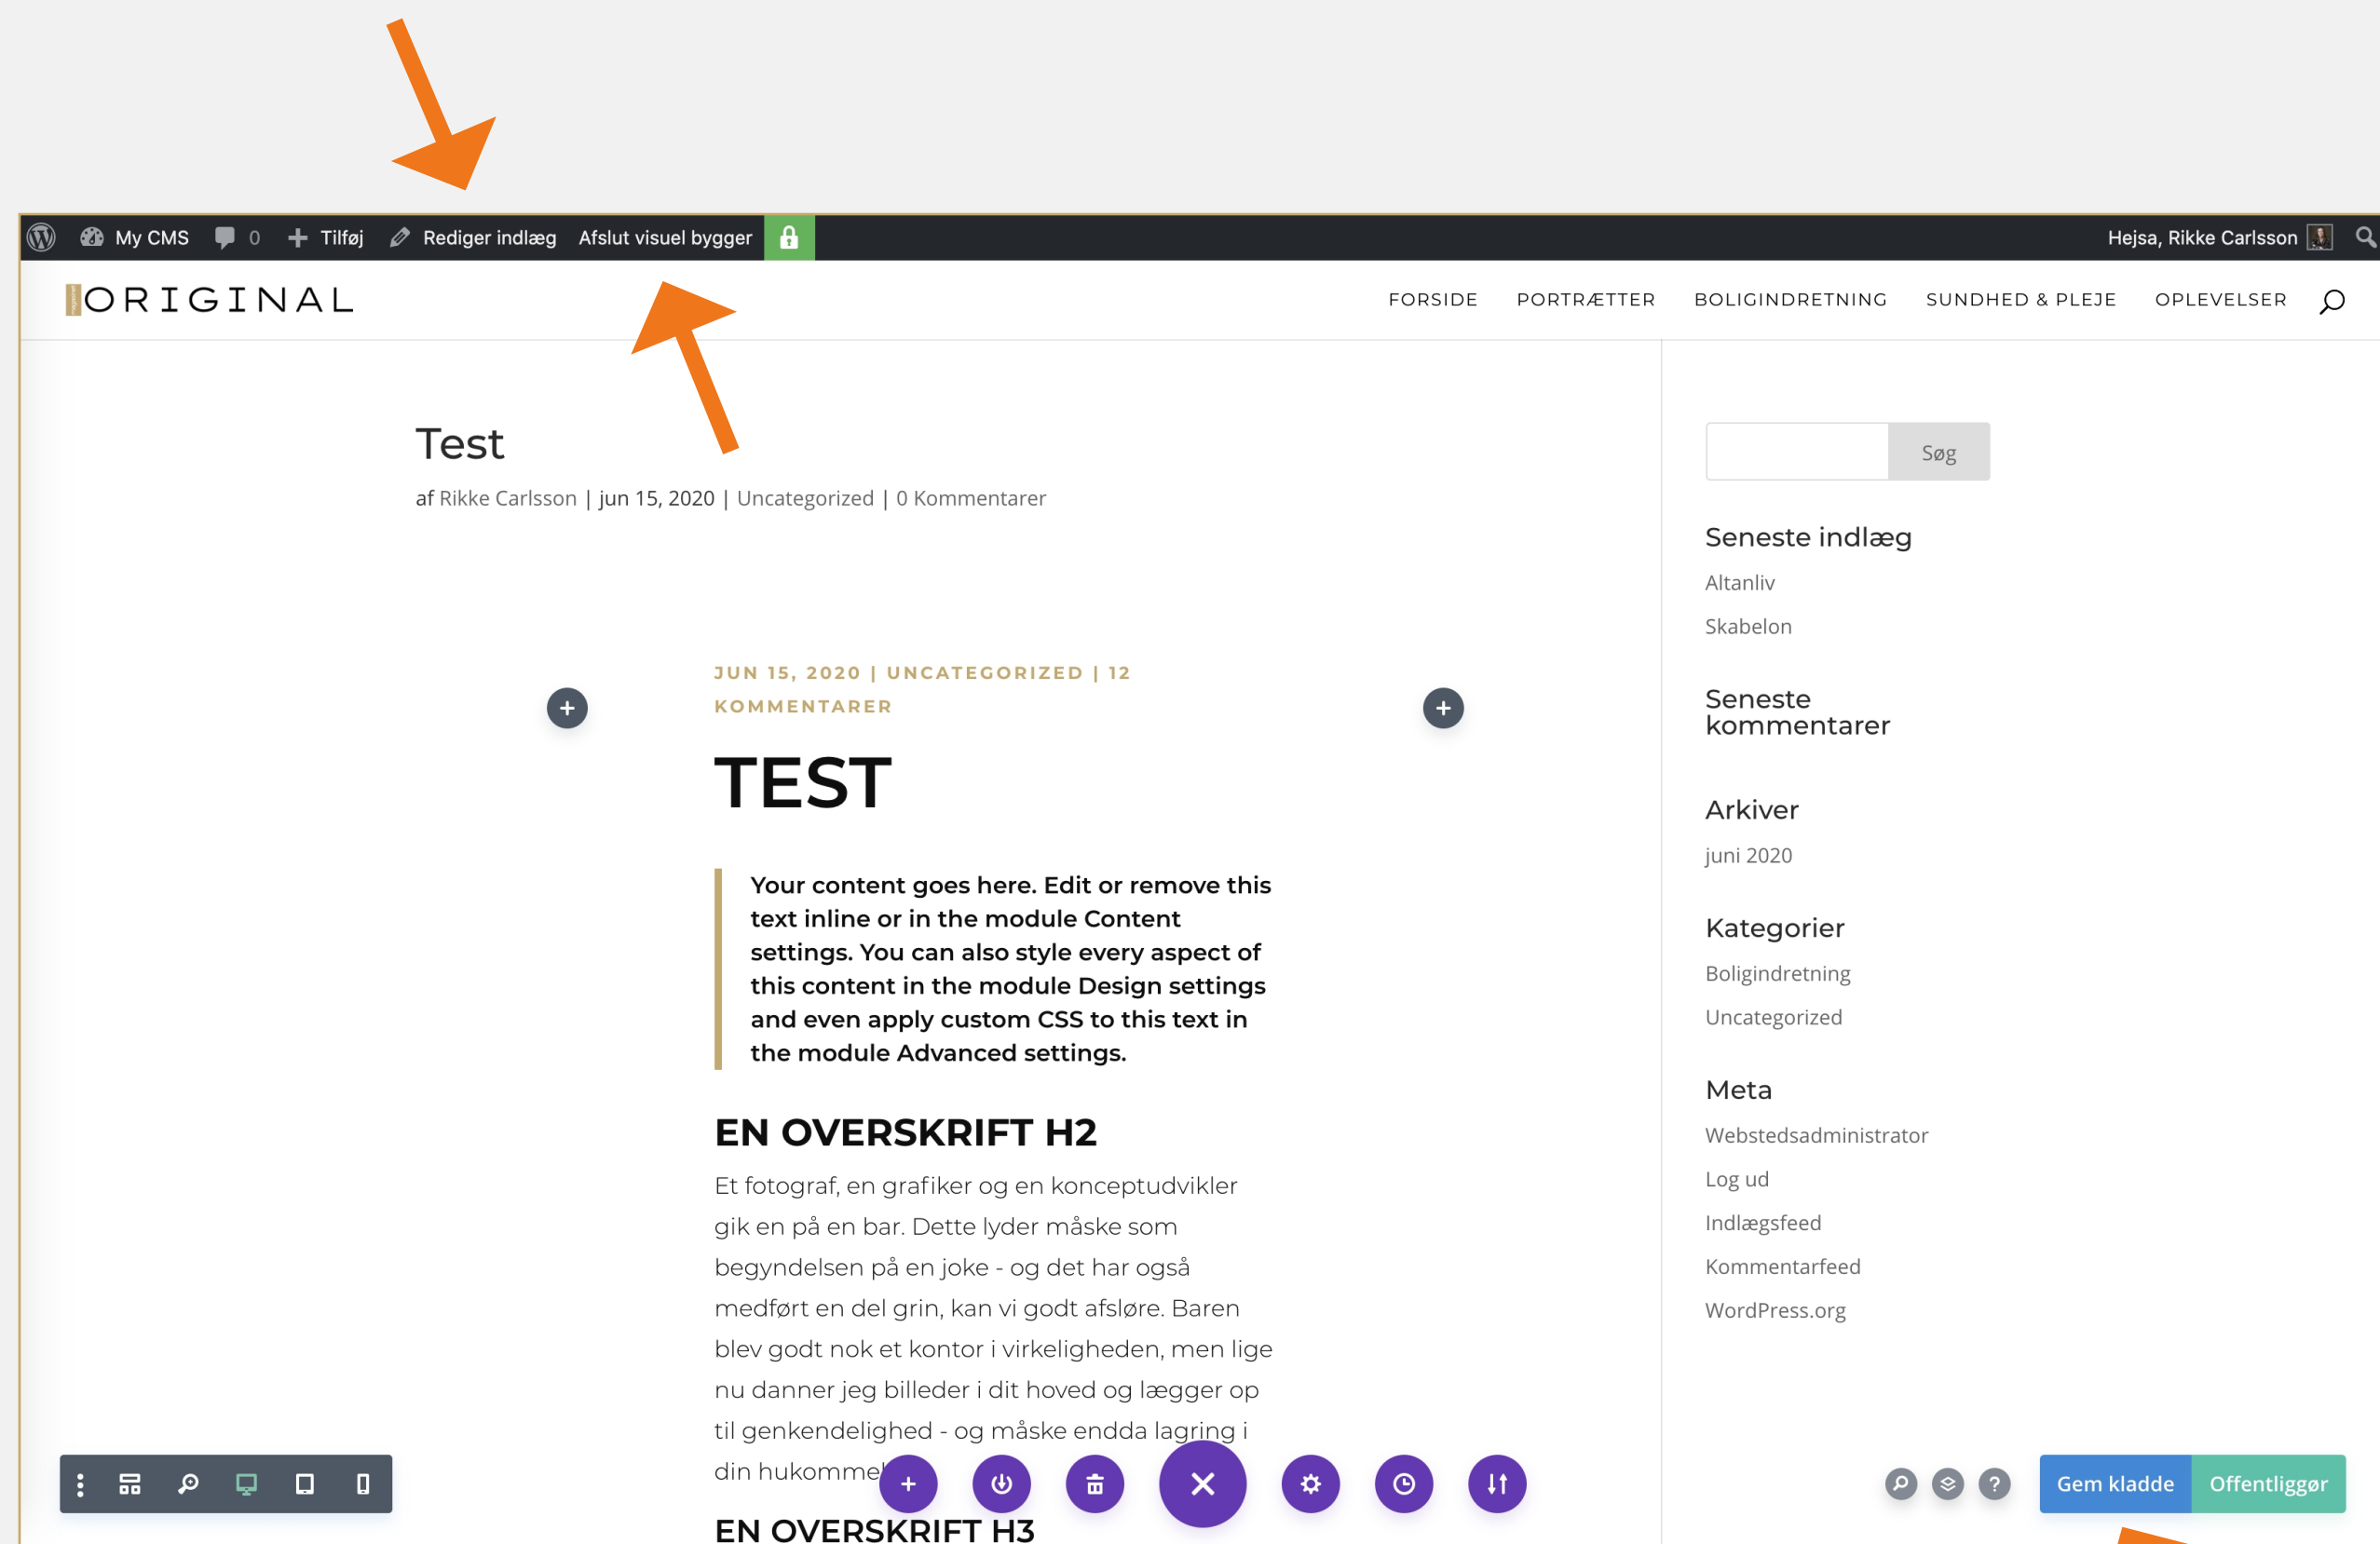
My CMS 0 Tilføj Rediger indlæg Afslut visuel bygger

Hejsa, Rikke Carlsson

ORIGINAL

FORSIDE PORTRÆTTER BOLIGINDRETNING SUNDHED & PLEJE OPLEVELSER

Test

af Rikke Carlsson | jun 15, 2020 | Uncategorized | 0 Kommentarer

JUN 15, 2020 | UNCATEGORIZED | 12 KOMMENTARER

TEST

Your content goes here. Edit or remove this text inline or in the module Content settings. You can also style every aspect of this content in the module Design settings and even apply custom CSS to this text in the module Advanced settings.

EN OVERSKRIFT H2

Et fotograf, en grafiker og en konceptudvikler gik en på en bar. Dette lyder måske som begyndelsen på en joke - og det har også medført en del grin, kan vi godt afsløre. Baren blev godt nok et kontor i virkeligheden, men lige nu danner jeg billeder i dit hoved og lægger op til genkendelighed - og måske endda lagring i din hukomme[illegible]

EN OVERSKRIFT H3

Søg

Seneste indlæg

Altanliv

Skabelon

Seneste kommentarer

Arkiver

juni 2020

Kategorier

Boligindretning

Uncategorized

Meta

Webstedsadministrator

Log ud

Indlægsfeed

Kommentarfeed

WordPress.org

Gem kladde Offentliggør